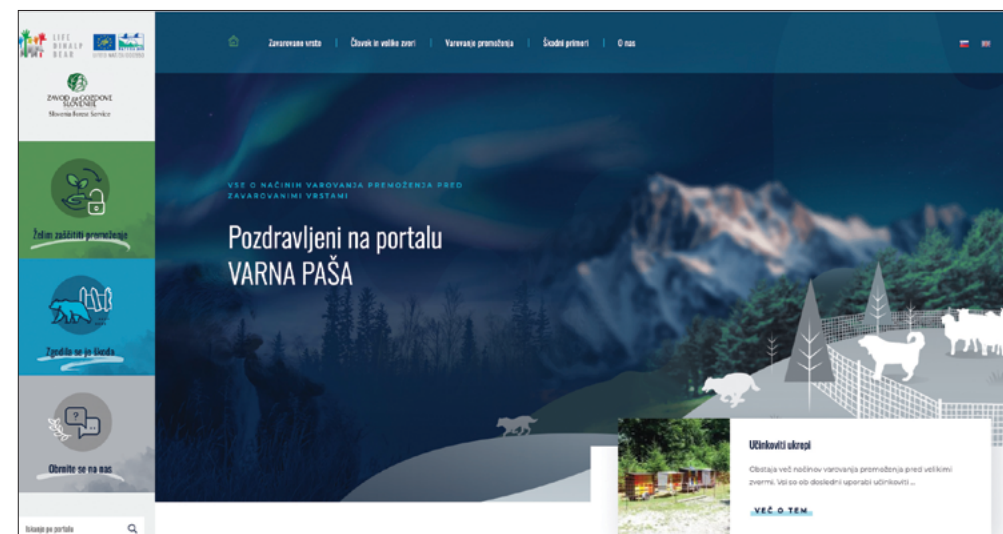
LIFE DINALP BEAR

ZAVOD ZA GOZDOVE SLOVENIJE
Slovenia Forest Service

Želim zaščititi premoženje

Zgodila se je škoda

Obrnite se na nas

Iskanje po portalu

Zavarovane vrste | Človek in velike zveri | Varovanje premoženja | Škodni primeri | O nas

VSE O NAČINIH VAROVANJA PREMOŽENJA PRED ZAVAROVANIMI VRSTAMI

Pozdravljeni na portalu
VARNA PAŠA

Učinkoviti ukrepi

Obstaja več načinov varovanja premoženja pred velikimi zvermi. Vsi so ob dosledni uporabi učinkoviti ...

VEČ O TEM